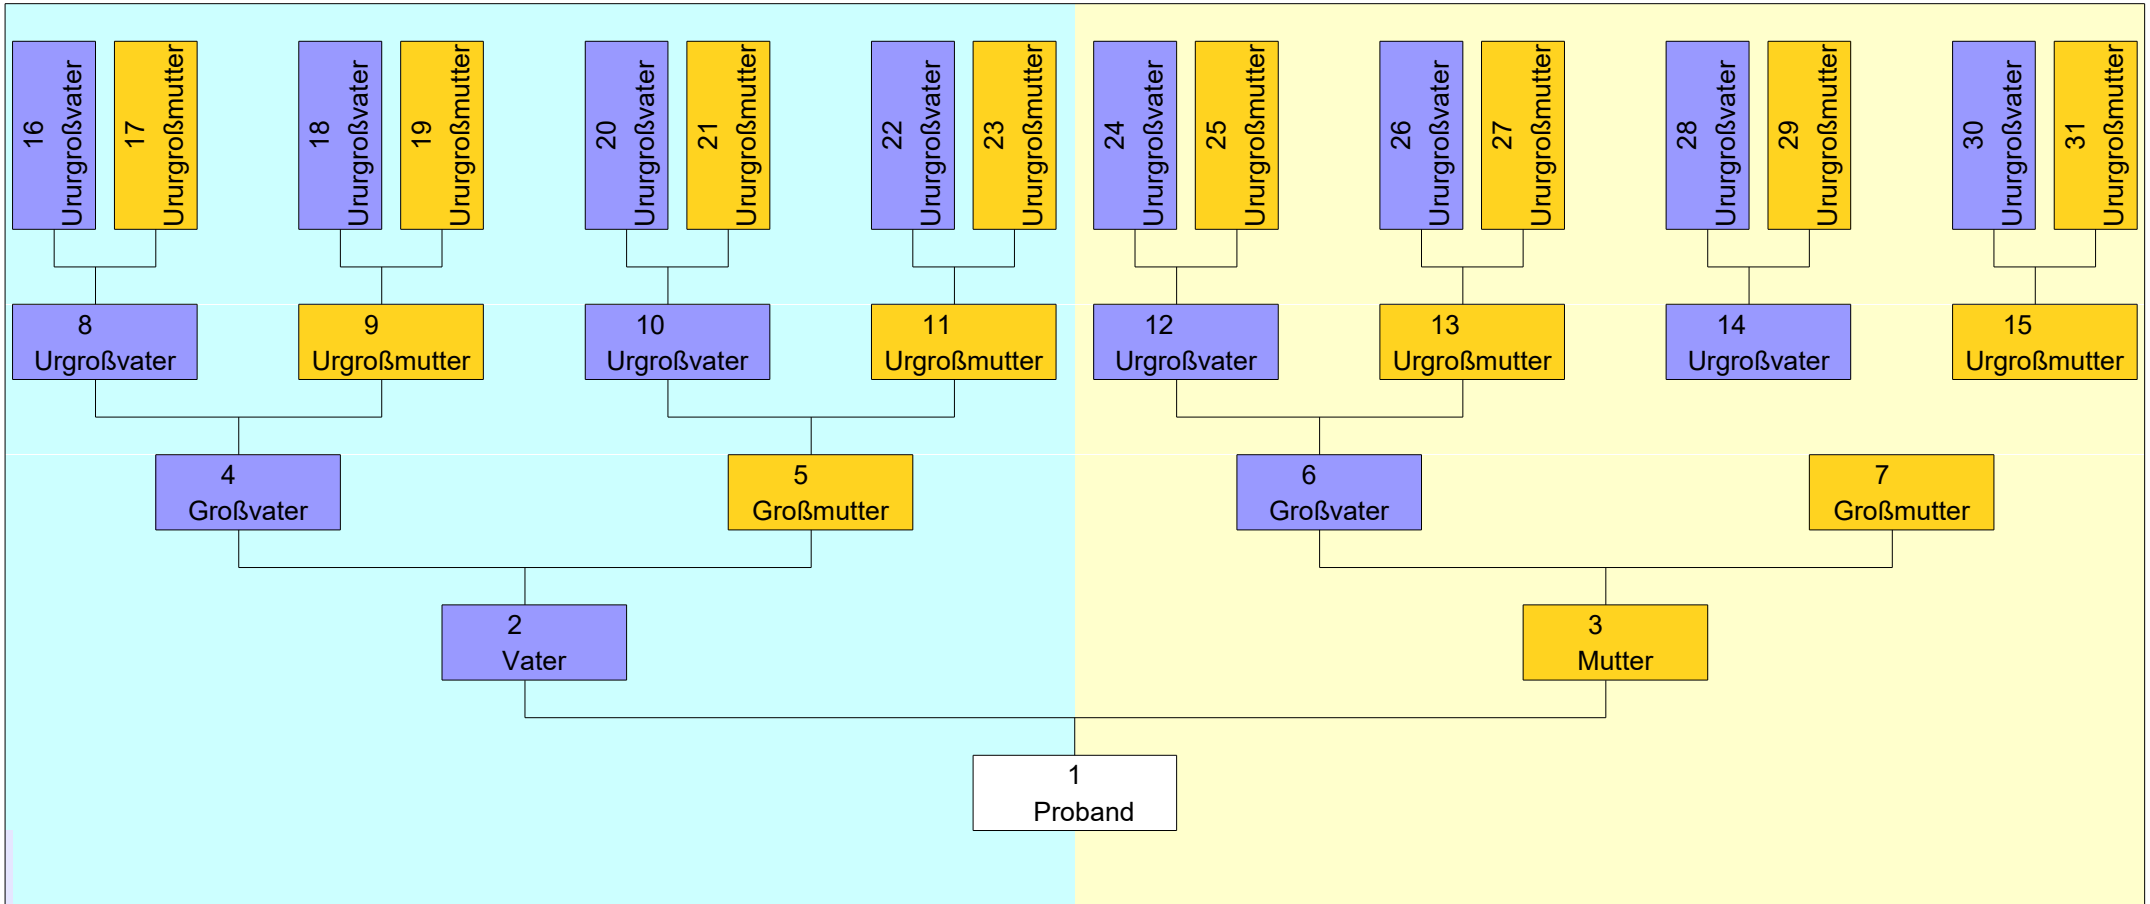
16 Ururgroßvater
17 Ururgroßmutter
18 Ururgroßvater
19 Ururgroßmutter
20 Ururgroßvater
21 Ururgroßmutter
22 Ururgroßvater
23 Ururgroßmutter
24 Ururgroßvater
25 Ururgroßmutter
26 Ururgroßvater
27 Ururgroßmutter
28 Ururgroßvater
29 Ururgroßmutter
30 Ururgroßvater
31 Ururgroßmutter

8 Urgroßvater
9 Urgroßmutter
10 Urgroßvater
11 Urgroßmutter
12 Urgroßvater
13 Urgroßmutter
14 Urgroßvater
15 Urgroßmutter

4 Großvater
5 Großmutter
6 Großvater
7 Großmutter

2 Vater
3 Mutter

1 Proband